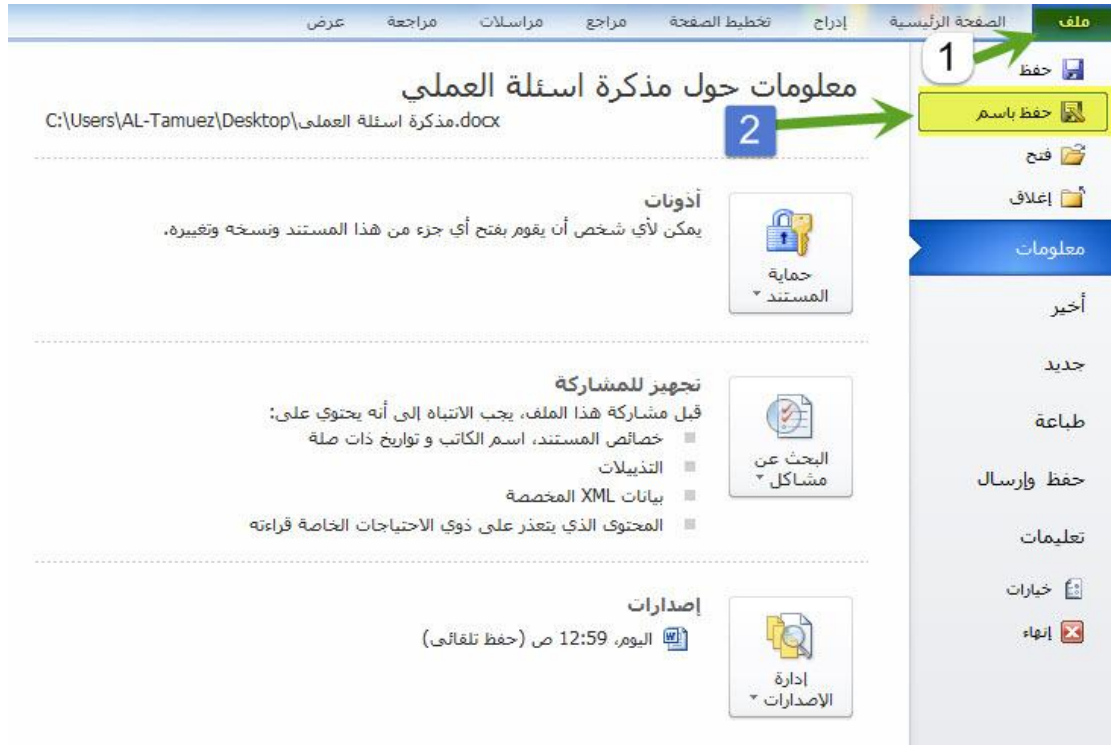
ملف الصفحة الرئيسية إدراج تخطيط الصفحة مراجع مراسلات مراجعة عرض

1

حفظ

2

حفظ باسم

فتح

إغلاق

معلومات

أخير

جديد

طباعة

حفظ وإرسال

تعليمات

خيارات

إنهاء

معلومات حول مذكرة اسئلة العملي

C:\Users\AL-Tamuez\Desktop\مذكرة اسئلة العملى.docx

حماية المستند

أذونات

يمكن لأي شخص أن يقوم بفتح أي جزء من هذا المستند ونسخه وتغييره.

البحث عن مشاكل

تجهيز للمشاركة

قبل مشاركة هذا الملف، يجب الانتباه إلى أنه يحتوي على:

خصائص المستند، اسم الكاتب و تواريخ ذات صلة

التذييلات

بيانات XML المخصصة

المحتوى الذي يتعذر على ذوي الاحتياجات الخاصة قراءته

إدارة الإصدارات

إصدارات

اليوم، 12:59 ص (حفظ تلقائي)